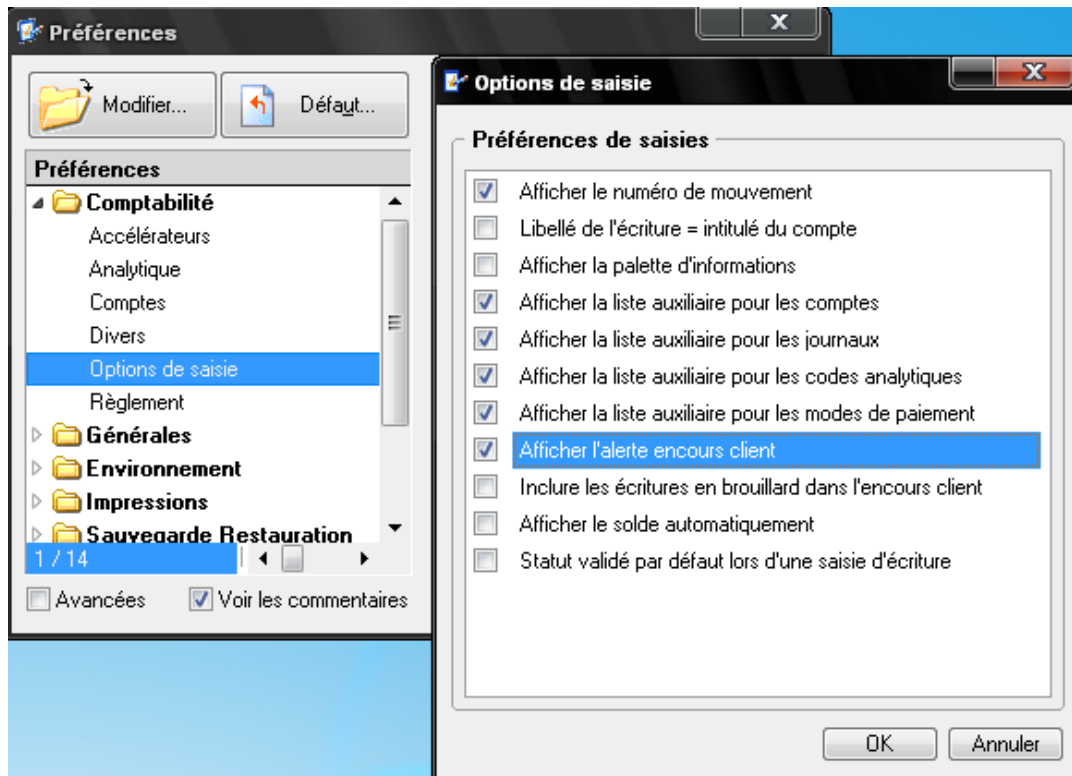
Préférences

Modifier...

Défaut...

Préférences

Comptabilité

Accélérateurs

Analytique

Comptes

Divers

Options de saisie

Règlement

Générales

Environnement

Impressions

Sauvegarde Restauration

1 / 14

Avancées

Voir les commentaires

Options de saisie

Préférences de saisies

Afficher le numéro de mouvement

Libellé de l'écriture = intitulé du compte

Afficher la palette d'informations

Afficher la liste auxiliaire pour les comptes

Afficher la liste auxiliaire pour les journaux

Afficher la liste auxiliaire pour les codes analytiques

Afficher la liste auxiliaire pour les modes de paiement

Afficher l'alerte encours client

Inclure les écritures en brouillard dans l'encours client

Afficher le solde automatiquement

Statut validé par défaut lors d'une saisie d'écriture

OK

Annuler